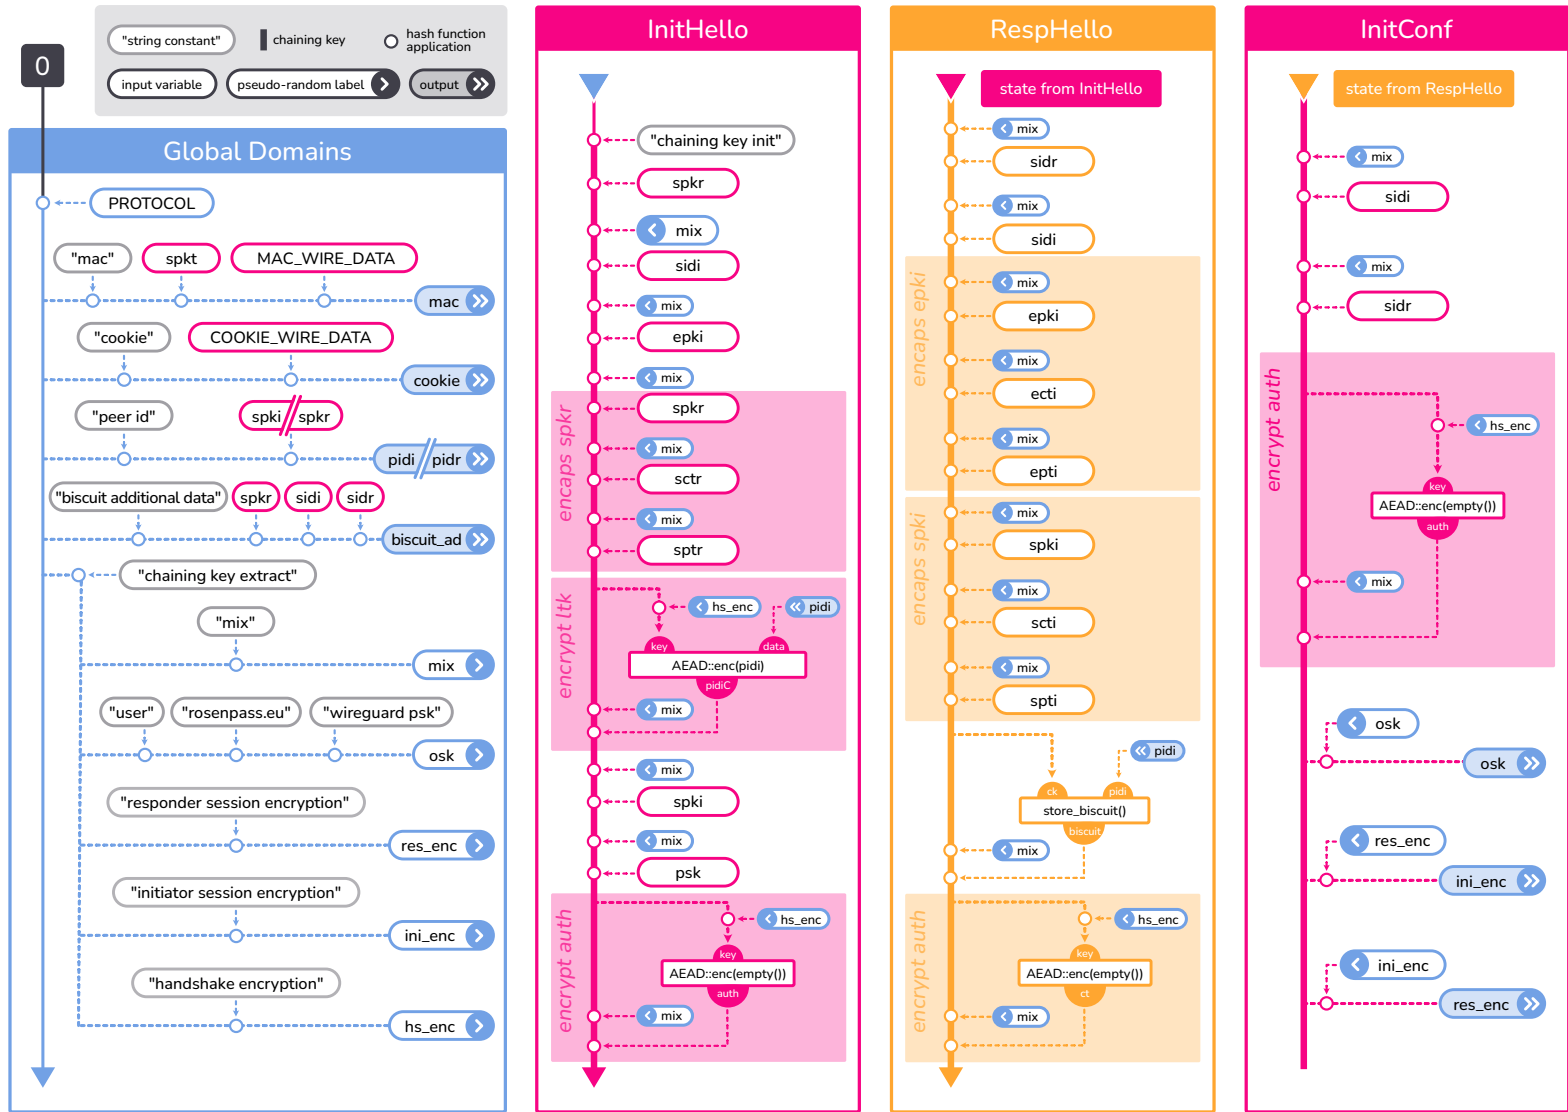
"string constant" chaining key hash function application
input variable pseudo-random label output

0

Global Domains

PROTOCOL
"mac" spkt MAC_WIRE_DATA
mac
"cookie" COOKIE_WIRE_DATA
cookie
"peer id" spki // spkr
pidi // pidr
"biscuit additional data" spkr sidi sidr
biscuit_ad
"chaining key extract"
"mix"
mix
"user" "rosenpass.eu" "wireguard psk"
osk
"responder session encryption"
res_enc
"initiator session encryption"
ini_enc
"handshake encryption"
hs_enc

InitHello

"chaining key init"
spkr
mix
sidi
mix
epki
mix
encaps spkr
spkr
mix
sctr
mix
sptr
encrypt ltk
hs_enc
pidi
key
data
AEAD::enc(pidi)
pidiC
mix
mix
spki
mix
psk
encrypt auth
hs_enc
key
AEAD::enc(empty())
auth
mix

RespHello

state from InitHello
mix
sidr
mix
sidi
encaps epki
mix
epki
mix
ecti
mix
epti
encaps spki
mix
spki
mix
scti
mix
spti
pidi
ck
pidi
store_biscuit()
biscuit
mix
encrypt auth
hs_enc
key
AEAD::enc(empty())
ct
mix

InitConf

state from RespHello
mix
sidi
mix
sidr
encrypt auth
hs_enc
key
AEAD::enc(empty())
auth
mix
osk
osk
res_enc
ini_enc
ini_enc
res_enc